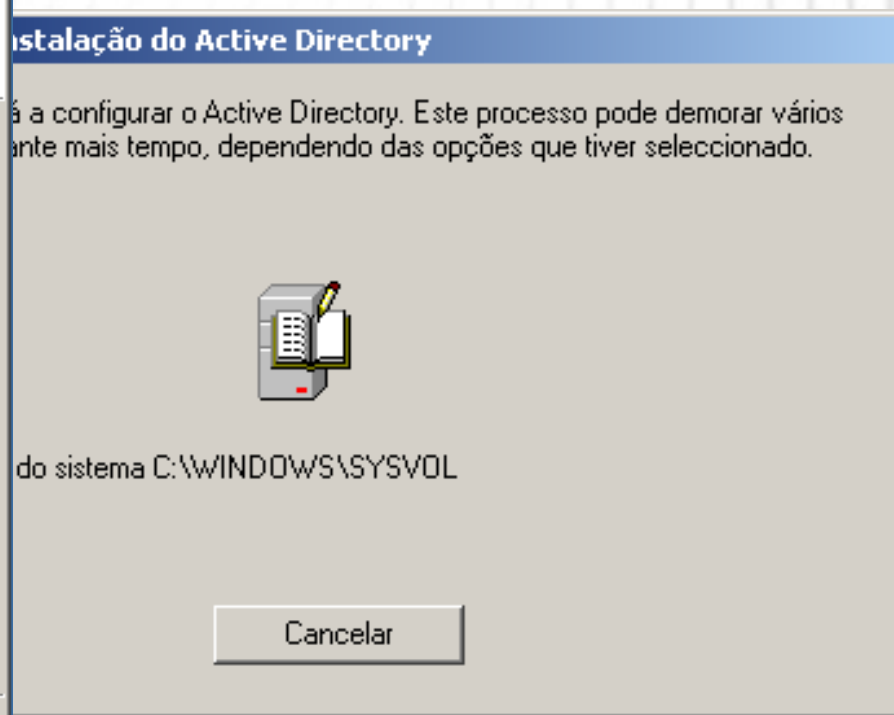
nstalação do Active Directory

á a configurar o Active Directory. Este processo pode demorar vários ante mais tempo, dependendo das opções que tiver seleccionado.

do sistema C:\WINDOWS\SYSVOL

Cancelar